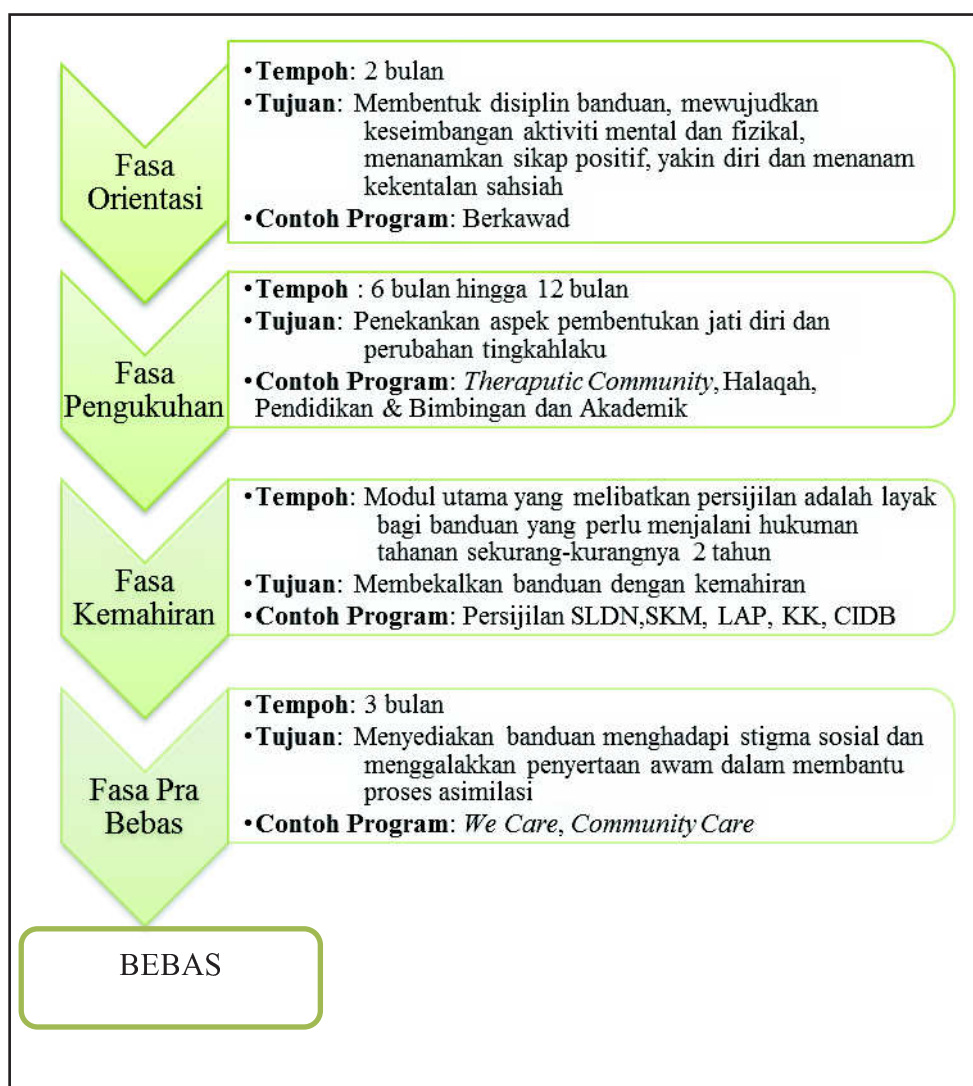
Fasa Orientasi

•**Tempoh**: 2 bulan
•**Tujuan**: Membentuk disiplin banduan, mewujudkan keseimbangan aktiviti mental dan fizikal, menanamkan sikap positif, yakin diri dan menanam kekentalan sahsiah
•**Contoh Program**: Berkawad

Fasa Pengukuhan

•**Tempoh** : 6 bulan hingga 12 bulan
•**Tujuan**: Penekankan aspek pembentukan jati diri dan perubahan tingkahlaku
•**Contoh Program**: *Theraputic Community*, Halaqah, Pendidikan & Bimbingan dan Akademik

Fasa Kemahiran

•**Tempoh**: Modul utama yang melibatkan persijilan adalah layak bagi banduan yang perlu menjalani hukuman tahanan sekurang-kurangnya 2 tahun
•**Tujuan**: Membekalkan banduan dengan kemahiran
•**Contoh Program**: Persijilan SLDN,SKM, LAP, KK, CIDB

Fasa Pra Bebas

•**Tempoh**: 3 bulan
•**Tujuan**: Menyediakan banduan menghadapi stigma sosial dan menggalakkan penyertaan awam dalam membantu proses asimilasi
•**Contoh Program**: *We Care*, *Community Care*

BEBAS